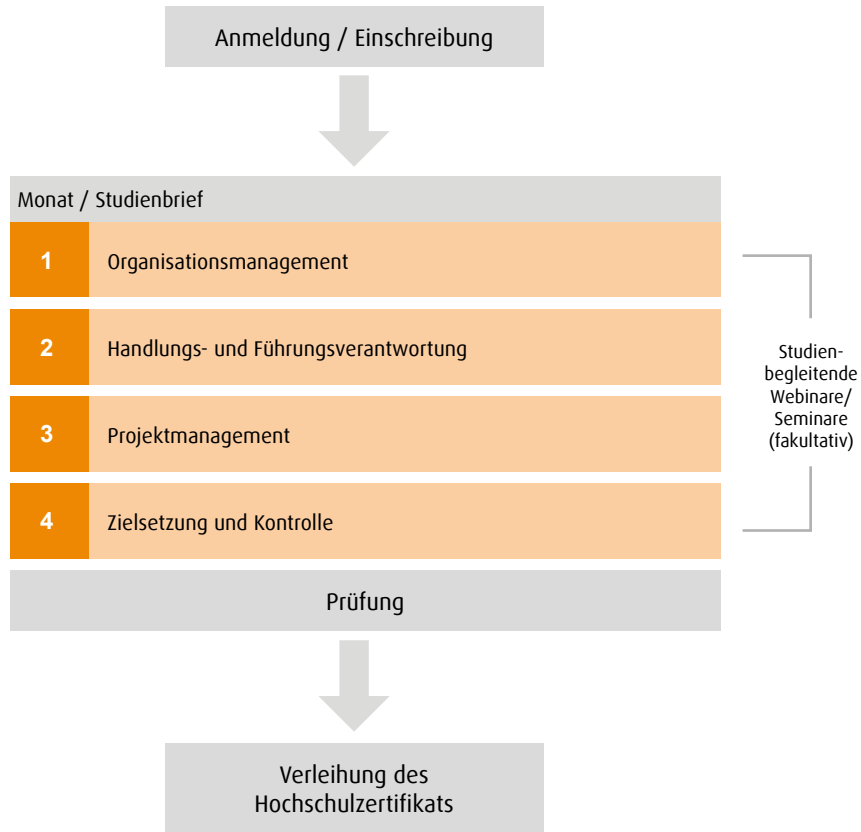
Anmeldung / Einschreibung

Monat / Studienbrief

1 Organisationsmanagement

2 Handlungs- und Führungsverantwortung

3 Projektmanagement

4 Zielsetzung und Kontrolle

Studienbegleitende Webinare/ Seminare (fakultativ)

Prüfung

Verleihung des Hochschulzertifikats